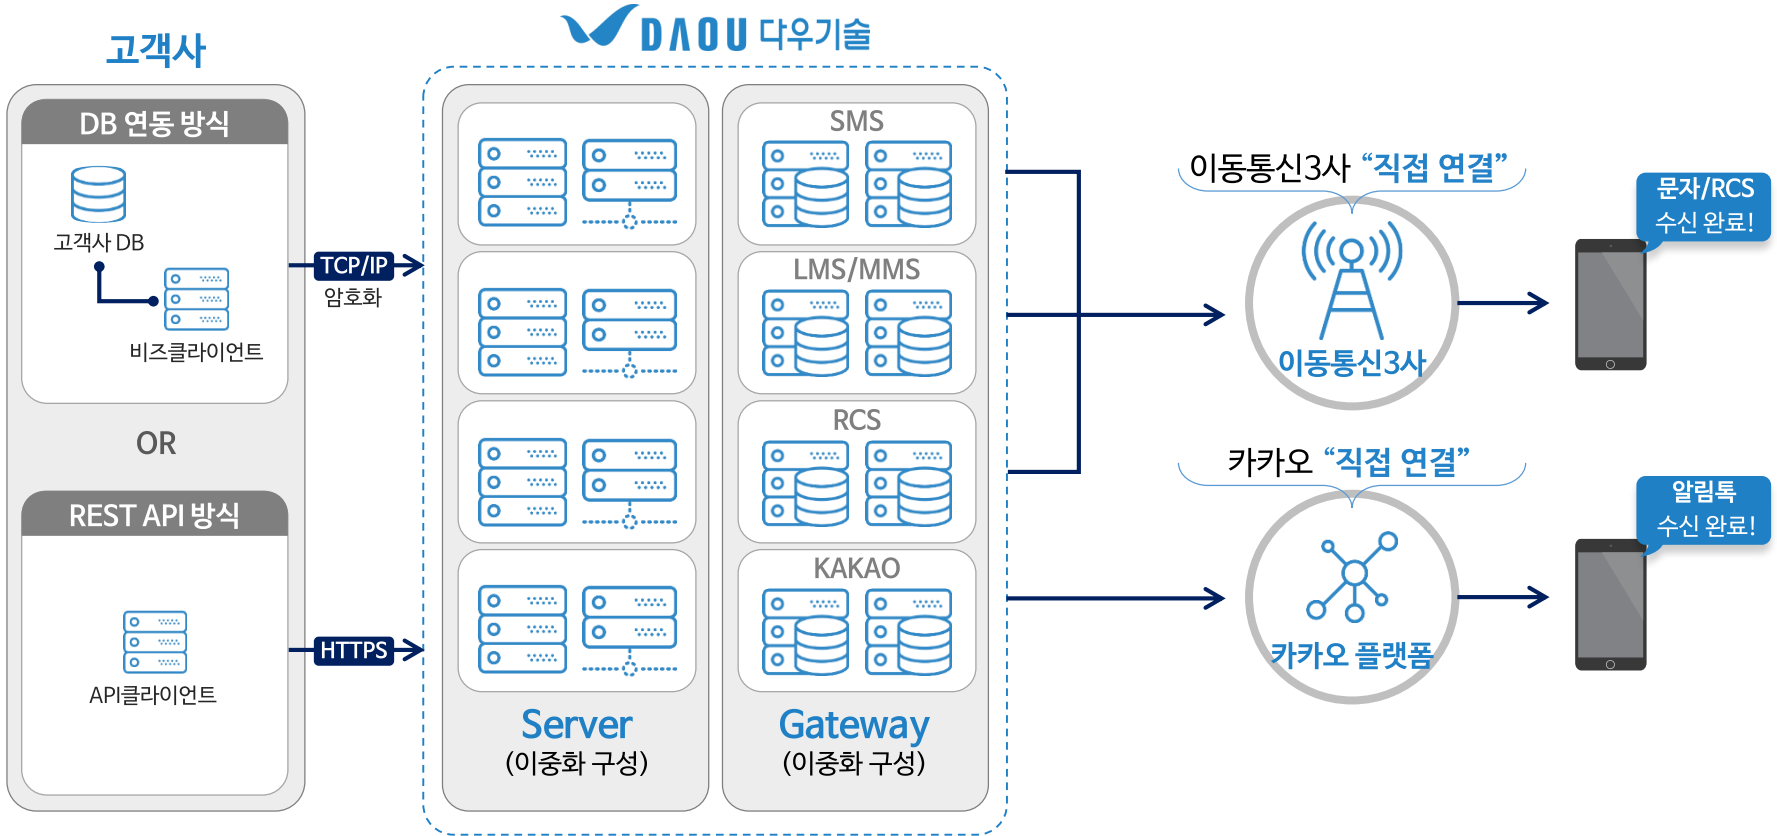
고객사

DB 연동 방식

고객사 DB

비즈클라이언트

OR

REST API 방식

API클라이언트

TCP/IP
암호화

HTTPS

DAOU 다우기술

Server
(이중화 구성)

SMS

LMS/MMS

RCS

KAKAO

Gateway
(이중화 구성)

이동통신3사 “직접 연결”

이동통신3사

카카오 “직접 연결”

카카오 플랫폼

문자/RCS
수신 완료!

알림톡
수신 완료!